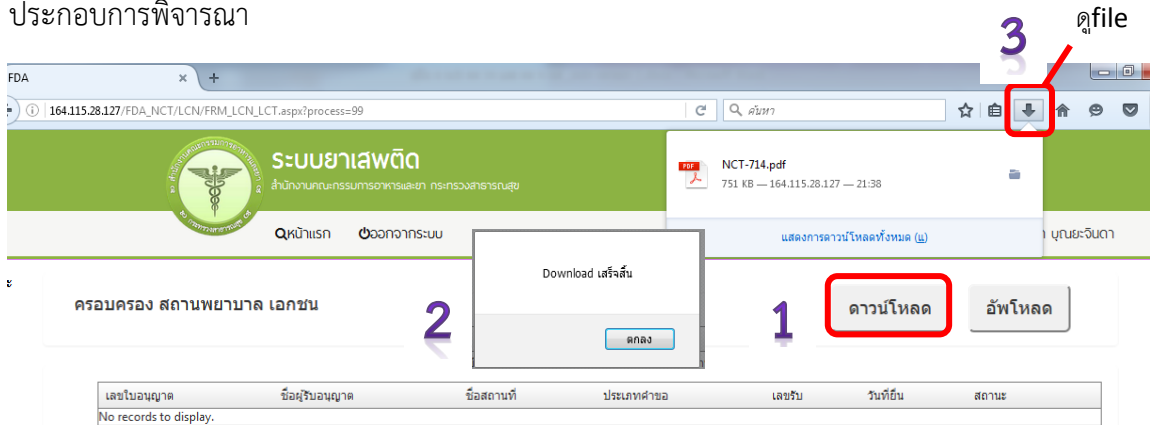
ประกอบการพิจารณา

3 ดูfile

FDA ×
164.115.28.127/FDA_NCT/LCN/FRM_LCN_LCT.aspx?process=99
ค้นหา

ระบบยาเสพติด
สำนักงานคณะกรรมการอาหารและยา กระทรวงสาธารณสุข

หน้าแรก ออกจากระบบ

NCT-714.pdf
751 KB — 164.115.28.127 — 21:38

แสดงการดาวน์โหลดทั้งหมด (ผ)

บุณยะจินดา

Download เสร็จสิ้น
ตกลง

ครอบครอง สถานพยาบาล เอกชน

2

1

ดาวน์โหลด

อัพโหลด

| เลขใบอนุญาต | ชื่อผู้รับอนุญาต | ชื่อสถานที่ | ประเภทคำขอ | เลขรับ | วันที่ยื่น | สถานะ |
|---|---|---|---|---|---|---|
| No records to display. | | | | | | |